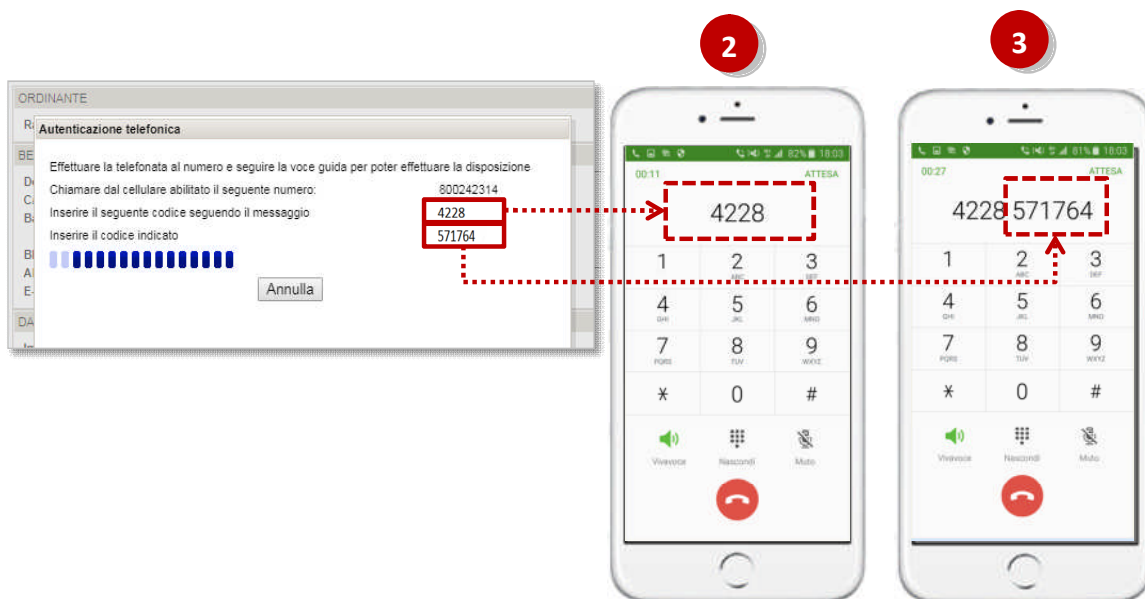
ORDINANTE

Autenticazione telefonica

Effettuare la telefonata al numero e seguire la voce guida per poter effettuare la disposizione

Chiamare dal cellulare abilitato il seguente numero: 800242314

Inserire il seguente codice seguendo il messaggio 4228

Inserire il codice indicato 571764

Annulla

2

82% 18:03

00:11 ATTESA

4228

| 1 | 2 ABC | 3 DEF |
|---|---|---|
| 4 GHI | 5 JKL | 6 MNO |
| 7 PQRS | 8 TUV | 9 WXYZ |
| * | 0 | # |

Vivavoce Nascondi Muto

3

81% 18:03

00:27 ATTESA

4228 571764

| 1 | 2 ABC | 3 DEF |
|---|---|---|
| 4 GHI | 5 JKL | 6 MNO |
| 7 PQRS | 8 TUV | 9 WXYZ |
| * | 0 | # |

Vivavoce Nascondi Muto